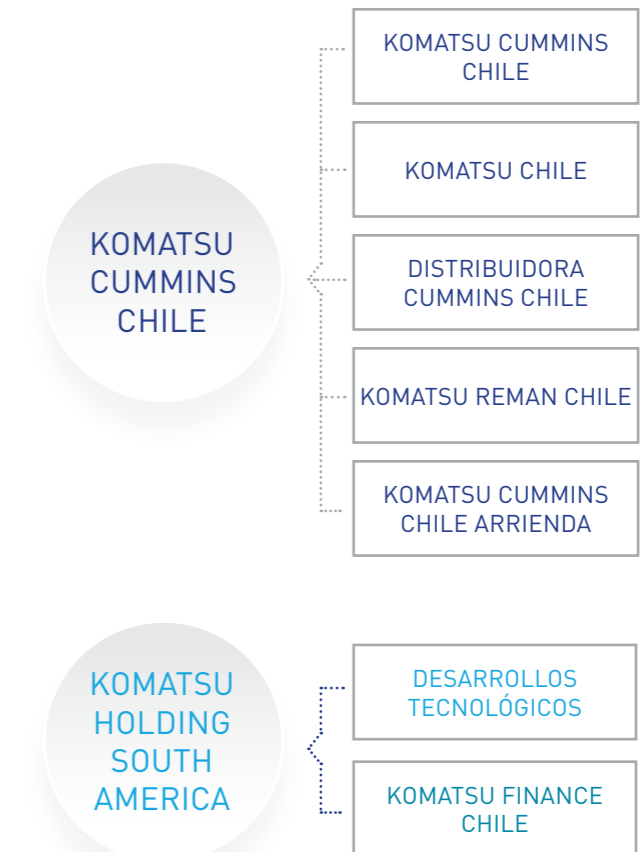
KOMATSU CUMMINS CHILE

KOMATSU CUMMINS CHILE

KOMATSU CHILE

DISTRIBUIDORA CUMMINS CHILE

KOMATSU REMAN CHILE

KOMATSU CUMMINS CHILE ARRIENDA

KOMATSU HOLDING SOUTH AMERICA

DESARROLLOS TECNOLÓGICOS

KOMATSU FINANCE CHILE